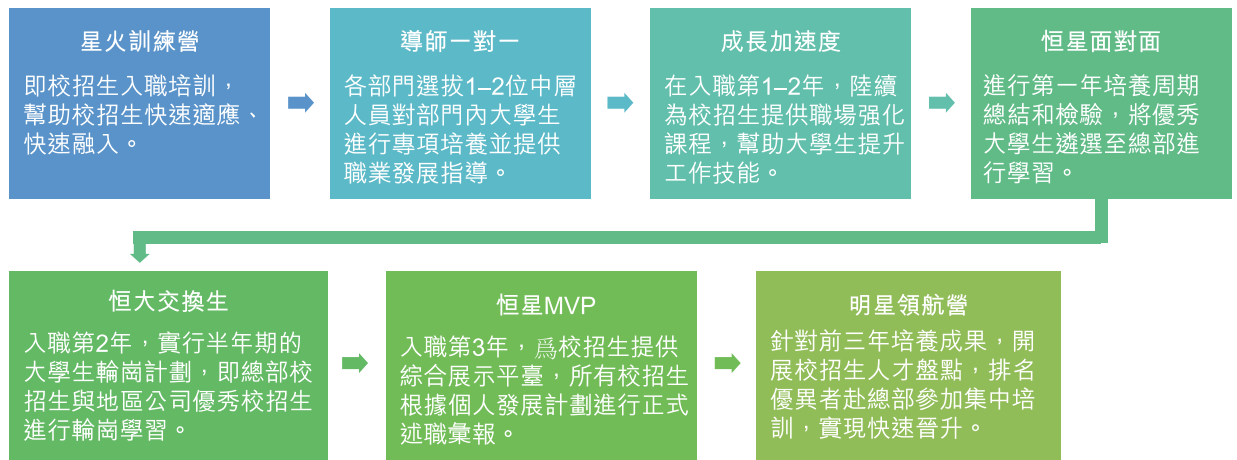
星火訓練營

即校招生入職培訓，幫助校招生快速適應、快速融入。

導師一對一

各部門選拔1–2位中層人員對部門內大學生進行專項培養並提供職業發展指導。

成長加速度

在入職第1–2年，陸續為校招生提供職場强化課程，幫助大學生提升工作技能。

恒星面對面

進行第一年培養周期總結和檢驗，將優秀大學生遴選至總部進行學習。

恒大交換生

入職第2年，實行半年期的大學生輪崗計劃，即總部校招生與地區公司優秀校招生進行輪崗學習。

恒星MVP

入職第3年，爲校招生提供綜合展示平臺，所有校招生根據個人發展計劃進行正式述職彙報。

明星領航營

針對前三年培養成果，開展校招生人才盤點，排名優異者赴總部參加集中培訓，實現快速晋升。